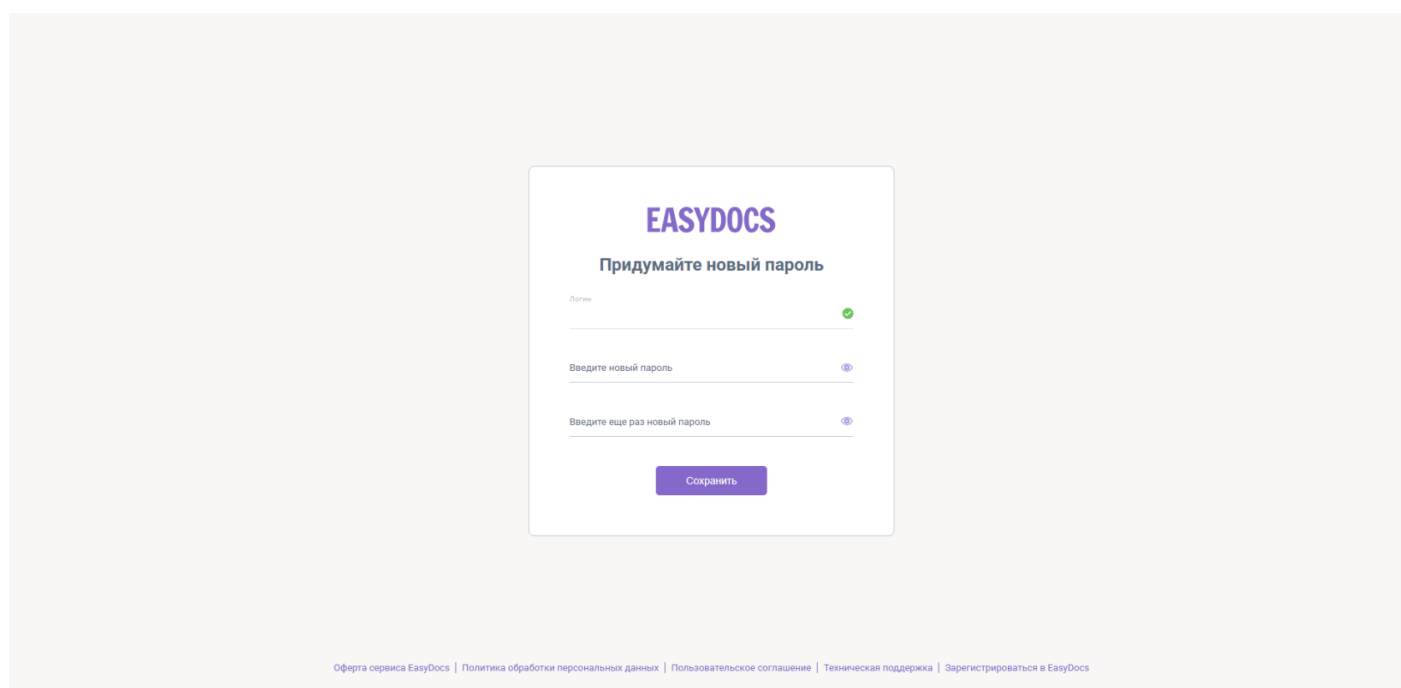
EASYDOCS

Придумайте новый пароль

Логин
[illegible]

Введите новый пароль

Введите еще раз новый пароль

Сохранить

Оферта сервиса EasyDocs | Политика обработки персональных данных | Пользовательское соглашение | Техническая поддержка | Зарегистрироваться в EasyDocs